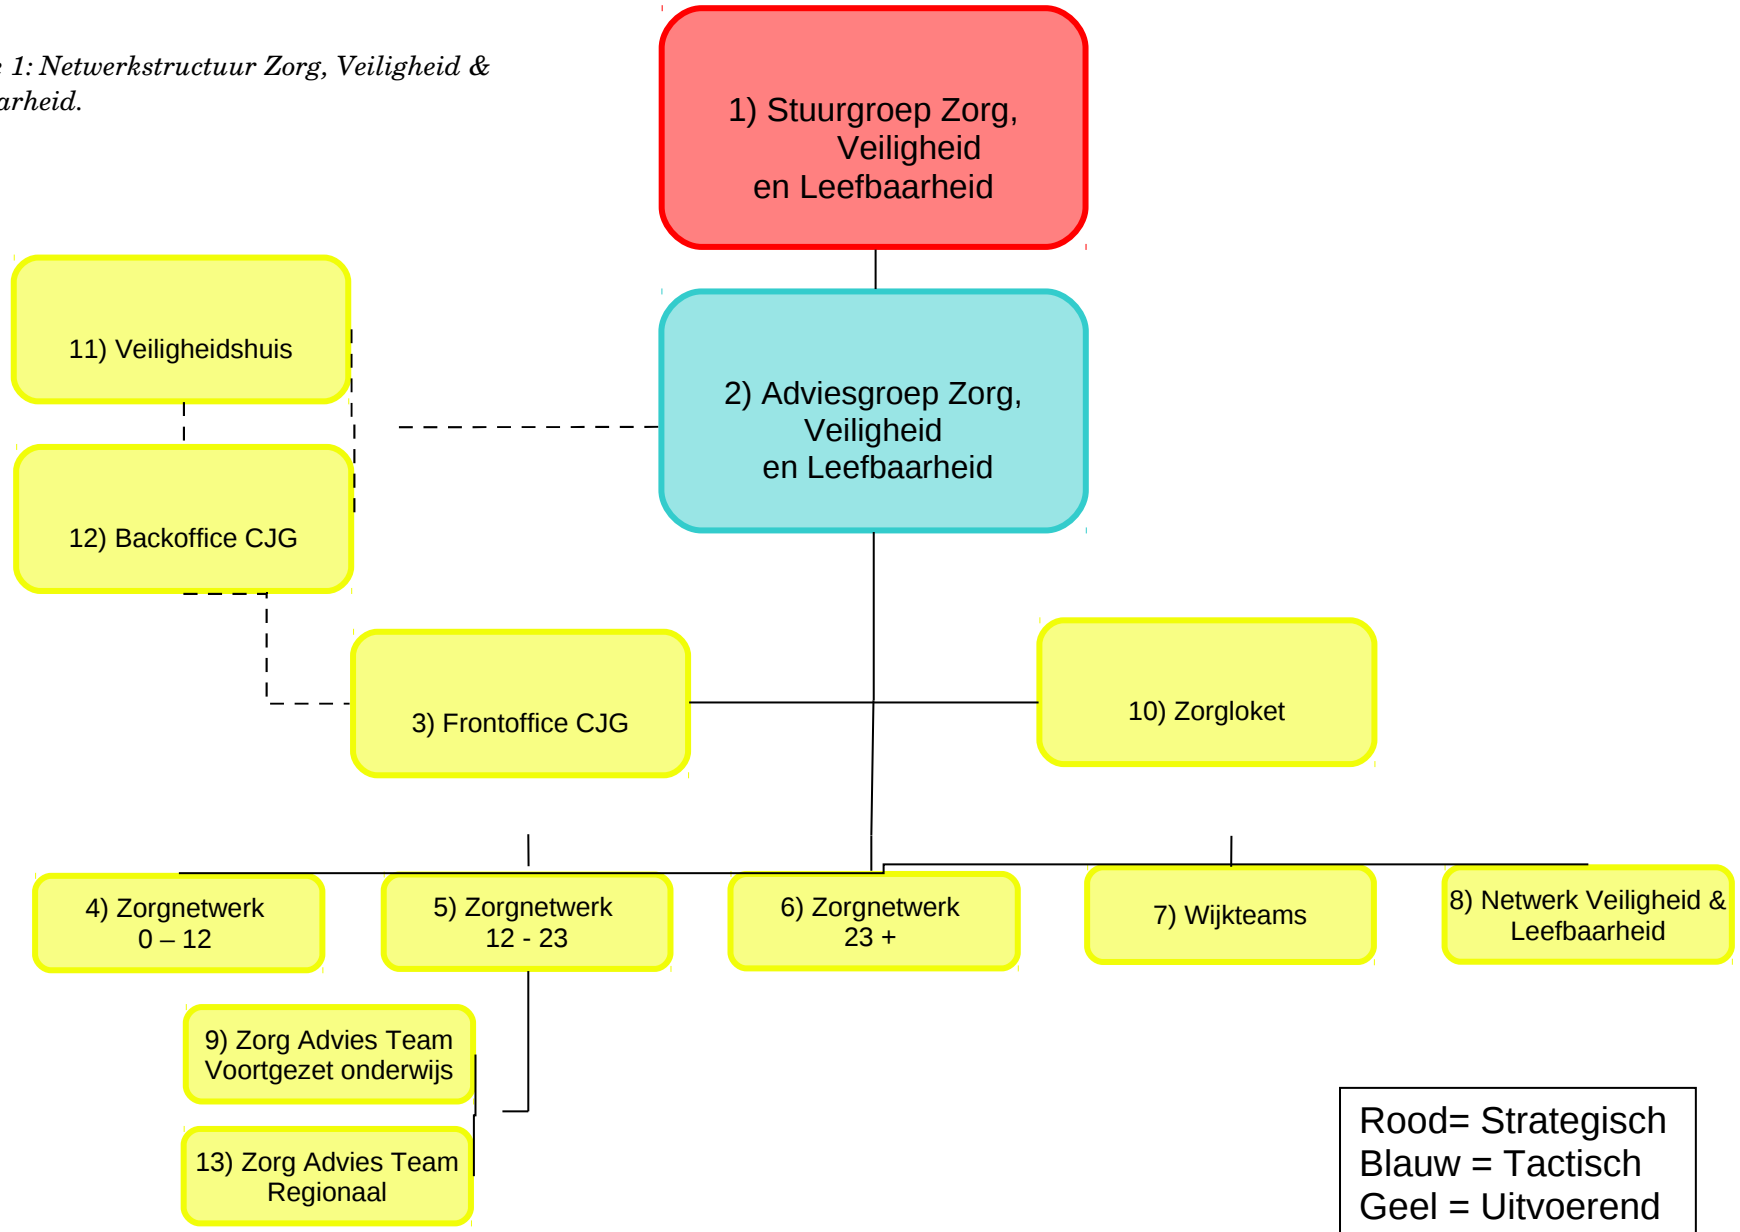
e 1: Netwerkstructuur Zorg, Veiligheid & arheid.

1) Stuurgroep Zorg, Veiligheid en Leefbaarheid

11) Veiligheidshuis

2) Adviesgroep Zorg, Veiligheid en Leefbaarheid

12) Backoffice CJG

3) Frontoffice CJG

10) Zorgloket

4) Zorgnetwerk 0 – 12

5) Zorgnetwerk 12 - 23

6) Zorgnetwerk 23 +

7) Wijkteams

8) Netwerk Veiligheid & Leefbaarheid

9) Zorg Advies Team Voortgezet onderwijs

13) Zorg Advies Team Regionaal

Rood= Strategisch
Blauw = Tactisch
Geel = Uitvoerend